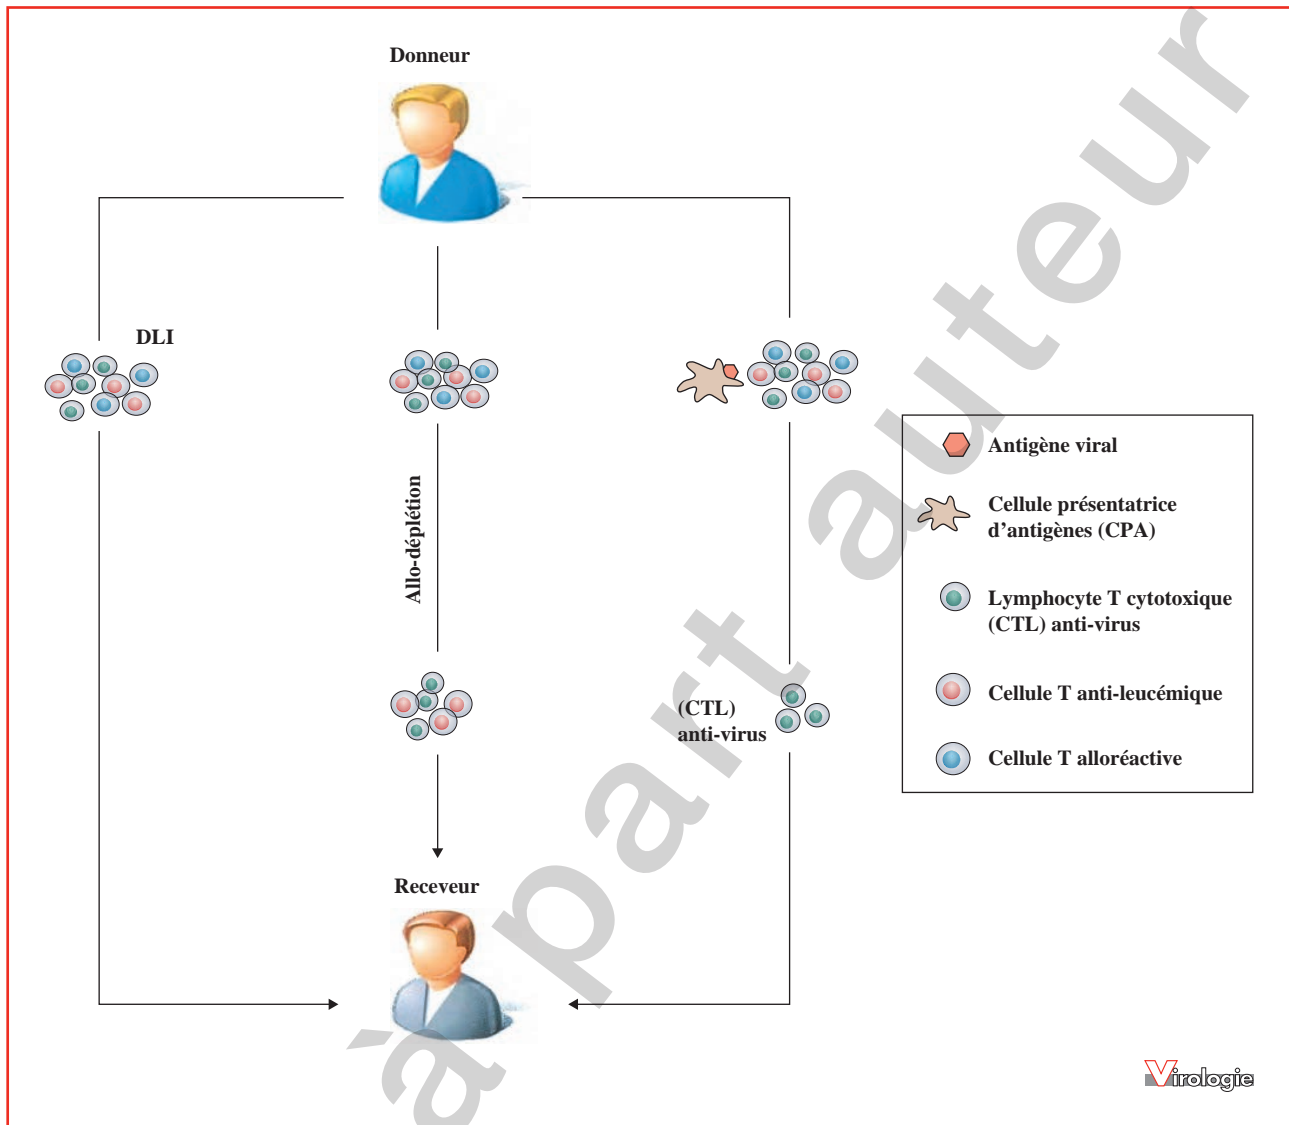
Donneur

DLI

Allo-déplétion

(CTL)
anti-virus

Receveur

Antigène viral

Cellule présentatrice d'antigènes (CPA)

Lymphocyte T cytotoxique (CTL) anti-virus

Cellule T anti-leucémique

Cellule T alloréactive

à part auteur

Virologie